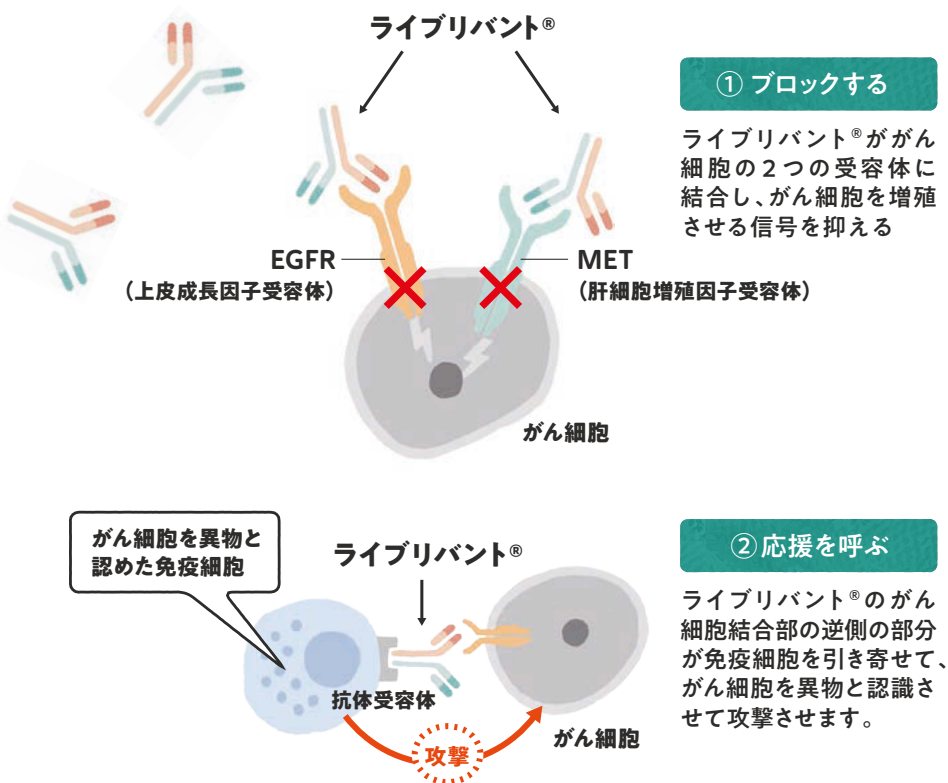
ライブリバント®

① ブロックする

ライブリバント®ががん細胞の２つの受容体に結合し、がん細胞を増殖させる信号を抑える

EGFR
（上皮成長因子受容体）

MET
（肝細胞増殖因子受容体）

がん細胞

がん細胞を異物と認めた免疫細胞

ライブリバント®

② 応援を呼ぶ

ライブリバント®のがん細胞結合部の逆側の部分が免疫細胞を引き寄せて、がん細胞を異物と認識させて攻撃させます。

抗体受容体

攻撃

がん細胞